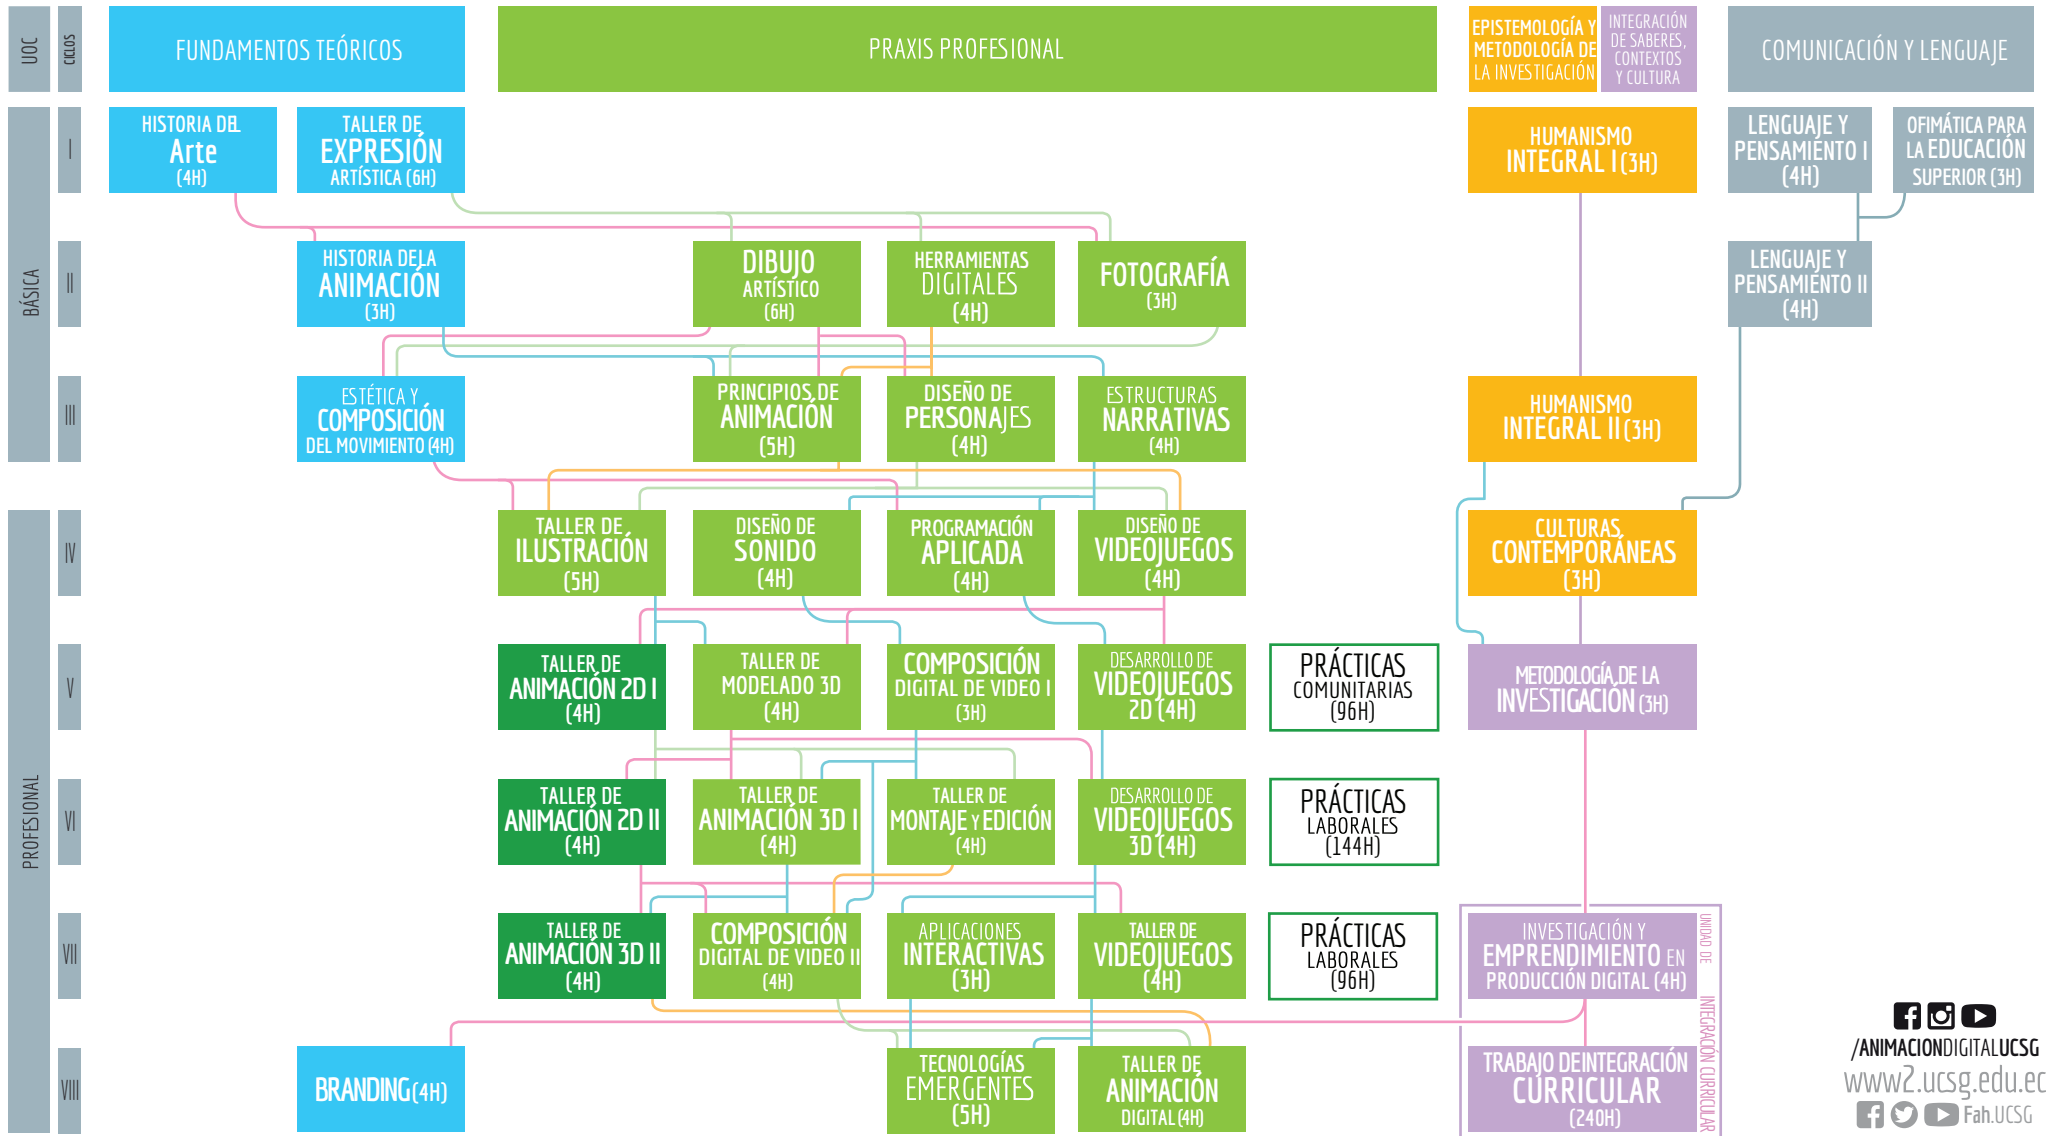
UOC

CICLOS

FUNDAMENTOS TEÓRICOS

PRAXIS PROFESIONAL

EPISTEMOLOGÍA Y METODOLOGÍA DE LA INVESTIGACIÓN

INTEGRACIÓN DE SABERES, CONTEXTOS Y CULTURA

COMUNICACIÓN Y LENGUAJE

BÁSICA

I

HISTORIA DEL Arte (4H)

TALLER DE EXPRESIÓN ARTÍSTICA (6H)

HUMANISMO INTEGRAL I (3H)

LENGUAJE Y PENSAMIENTO I (4H)

OFIMÁTICA PARA LA EDUCACIÓN SUPERIOR (3H)

II

HISTORIA DE LA ANIMACIÓN (3H)

DIBUJO ARTÍSTICO (6H)

HERRAMIENTAS DIGITALES (4H)

FOTOGRAFÍA (3H)

LENGUAJE Y PENSAMIENTO II (4H)

III

ESTÉTICA Y COMPOSICIÓN DEL MOVIMIENTO (4H)

PRINCIPIOS DE ANIMACIÓN (5H)

DISEÑO DE PERSONAJES (4H)

ESTRUCTURAS NARRATIVAS (4H)

HUMANISMO INTEGRAL II (3H)

PROFESIONAL

IV

TALLER DE ILUSTRACIÓN (5H)

DISEÑO DE SONIDO (4H)

PROGRAMACIÓN APLICADA (4H)

DISEÑO DE VIDEOJUEGOS (4H)

CULTURAS CONTEMPORÁNEAS (3H)

V

TALLER DE ANIMACIÓN 2D I (4H)

TALLER DE MODELADO 3D (4H)

COMPOSICIÓN DIGITAL DE VIDEO I (3H)

DESARROLLO DE VIDEOJUEGOS 2D (4H)

PRÁCTICAS COMUNITARIAS (96H)

METODOLOGÍA DE LA INVESTIGACIÓN (3H)

VI

TALLER DE ANIMACIÓN 2D II (4H)

TALLER DE ANIMACIÓN 3D I (4H)

TALLER DE MONTAJE Y EDICIÓN (4H)

DESARROLLO DE VIDEOJUEGOS 3D (4H)

PRÁCTICAS LABORALES (144H)

VII

TALLER DE ANIMACIÓN 3D II (4H)

COMPOSICIÓN DIGITAL DE VIDEO II (4H)

APLICACIONES INTERACTIVAS (3H)

TALLER DE VIDEOJUEGOS (4H)

PRÁCTICAS LABORALES (96H)

INVESTIGACIÓN Y EMPRENDIMIENTO EN PRODUCCIÓN DIGITAL (4H)

UNIDAD DE INTEGRACIÓN CURRICULAR

VIII

BRANDING (4H)

TECNOLOGÍAS EMERGENTES (5H)

TALLER DE ANIMACIÓN DIGITAL (4H)

TRABAJO DE INTEGRACIÓN CURRICULAR (240H)

/ANIMACIONDIGITALUCSG

www2.ucsg.edu.ec

Fah.UCSG